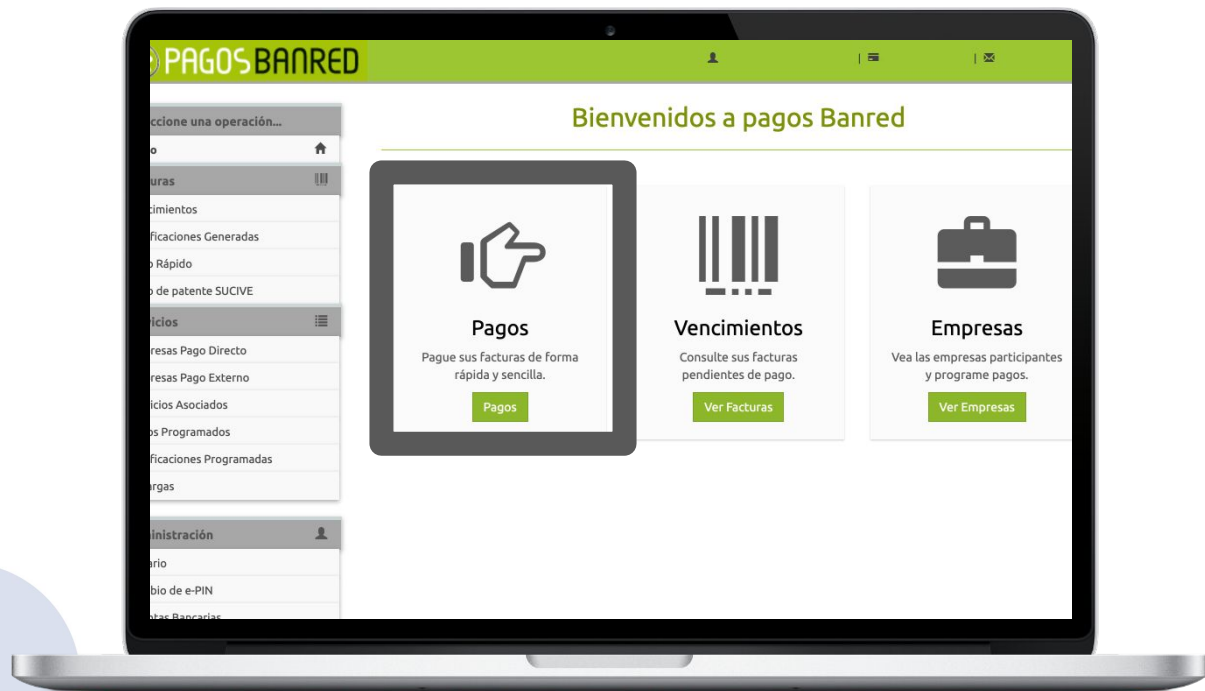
PAGOSBANRED

ccione una operación...
o
uras
cimientos
ficaciones Generadas
o Rápido
o de patente SUCIVE
vicios
resas Pago Directo
resas Pago Externo
icios Asociados
os Programados
ficaciones Programadas
rgas
ninistración
ario
bio de e-PIN
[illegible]

Bienvenidos a pagos Banred

Pagos
Pague sus facturas de forma rápida y sencilla.
Pagos

Vencimientos
Consulte sus facturas pendientes de pago.
Ver Facturas

Empresas
Vea las empresas participantes y programe pagos.
Ver Empresas